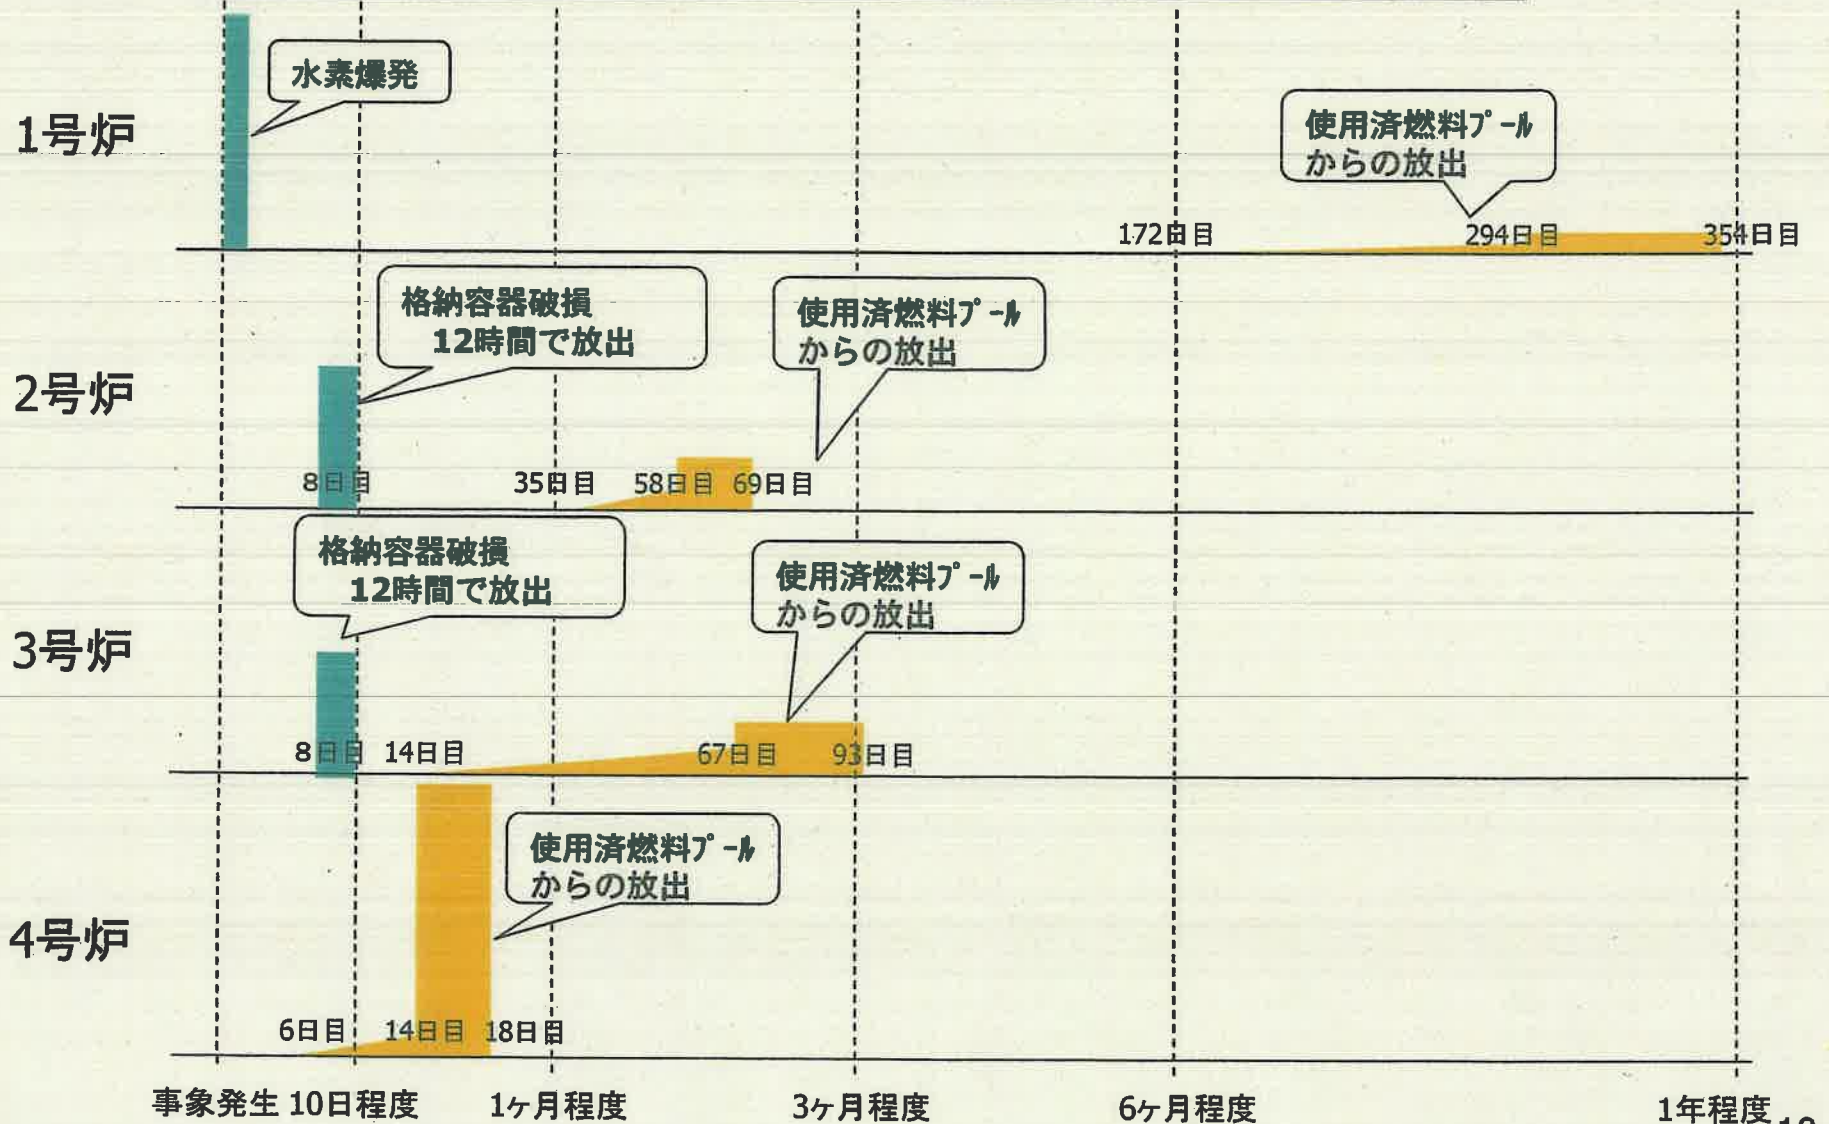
水素爆発

1号炉

使用済燃料プール
からの放出

172日目 294日目 354日目

格納容器破損
12時間で放出

使用済燃料プール
からの放出

2号炉

8日目 35日目 58日目 69日目

格納容器破損
12時間で放出

使用済燃料プール
からの放出

3号炉

8日目 14日目 67日目 93日目

使用済燃料プール
からの放出

4号炉

6日目 14日目 18日目

事象発生 10日程度 1ヶ月程度 3ヶ月程度 6ヶ月程度 1年程度 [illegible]